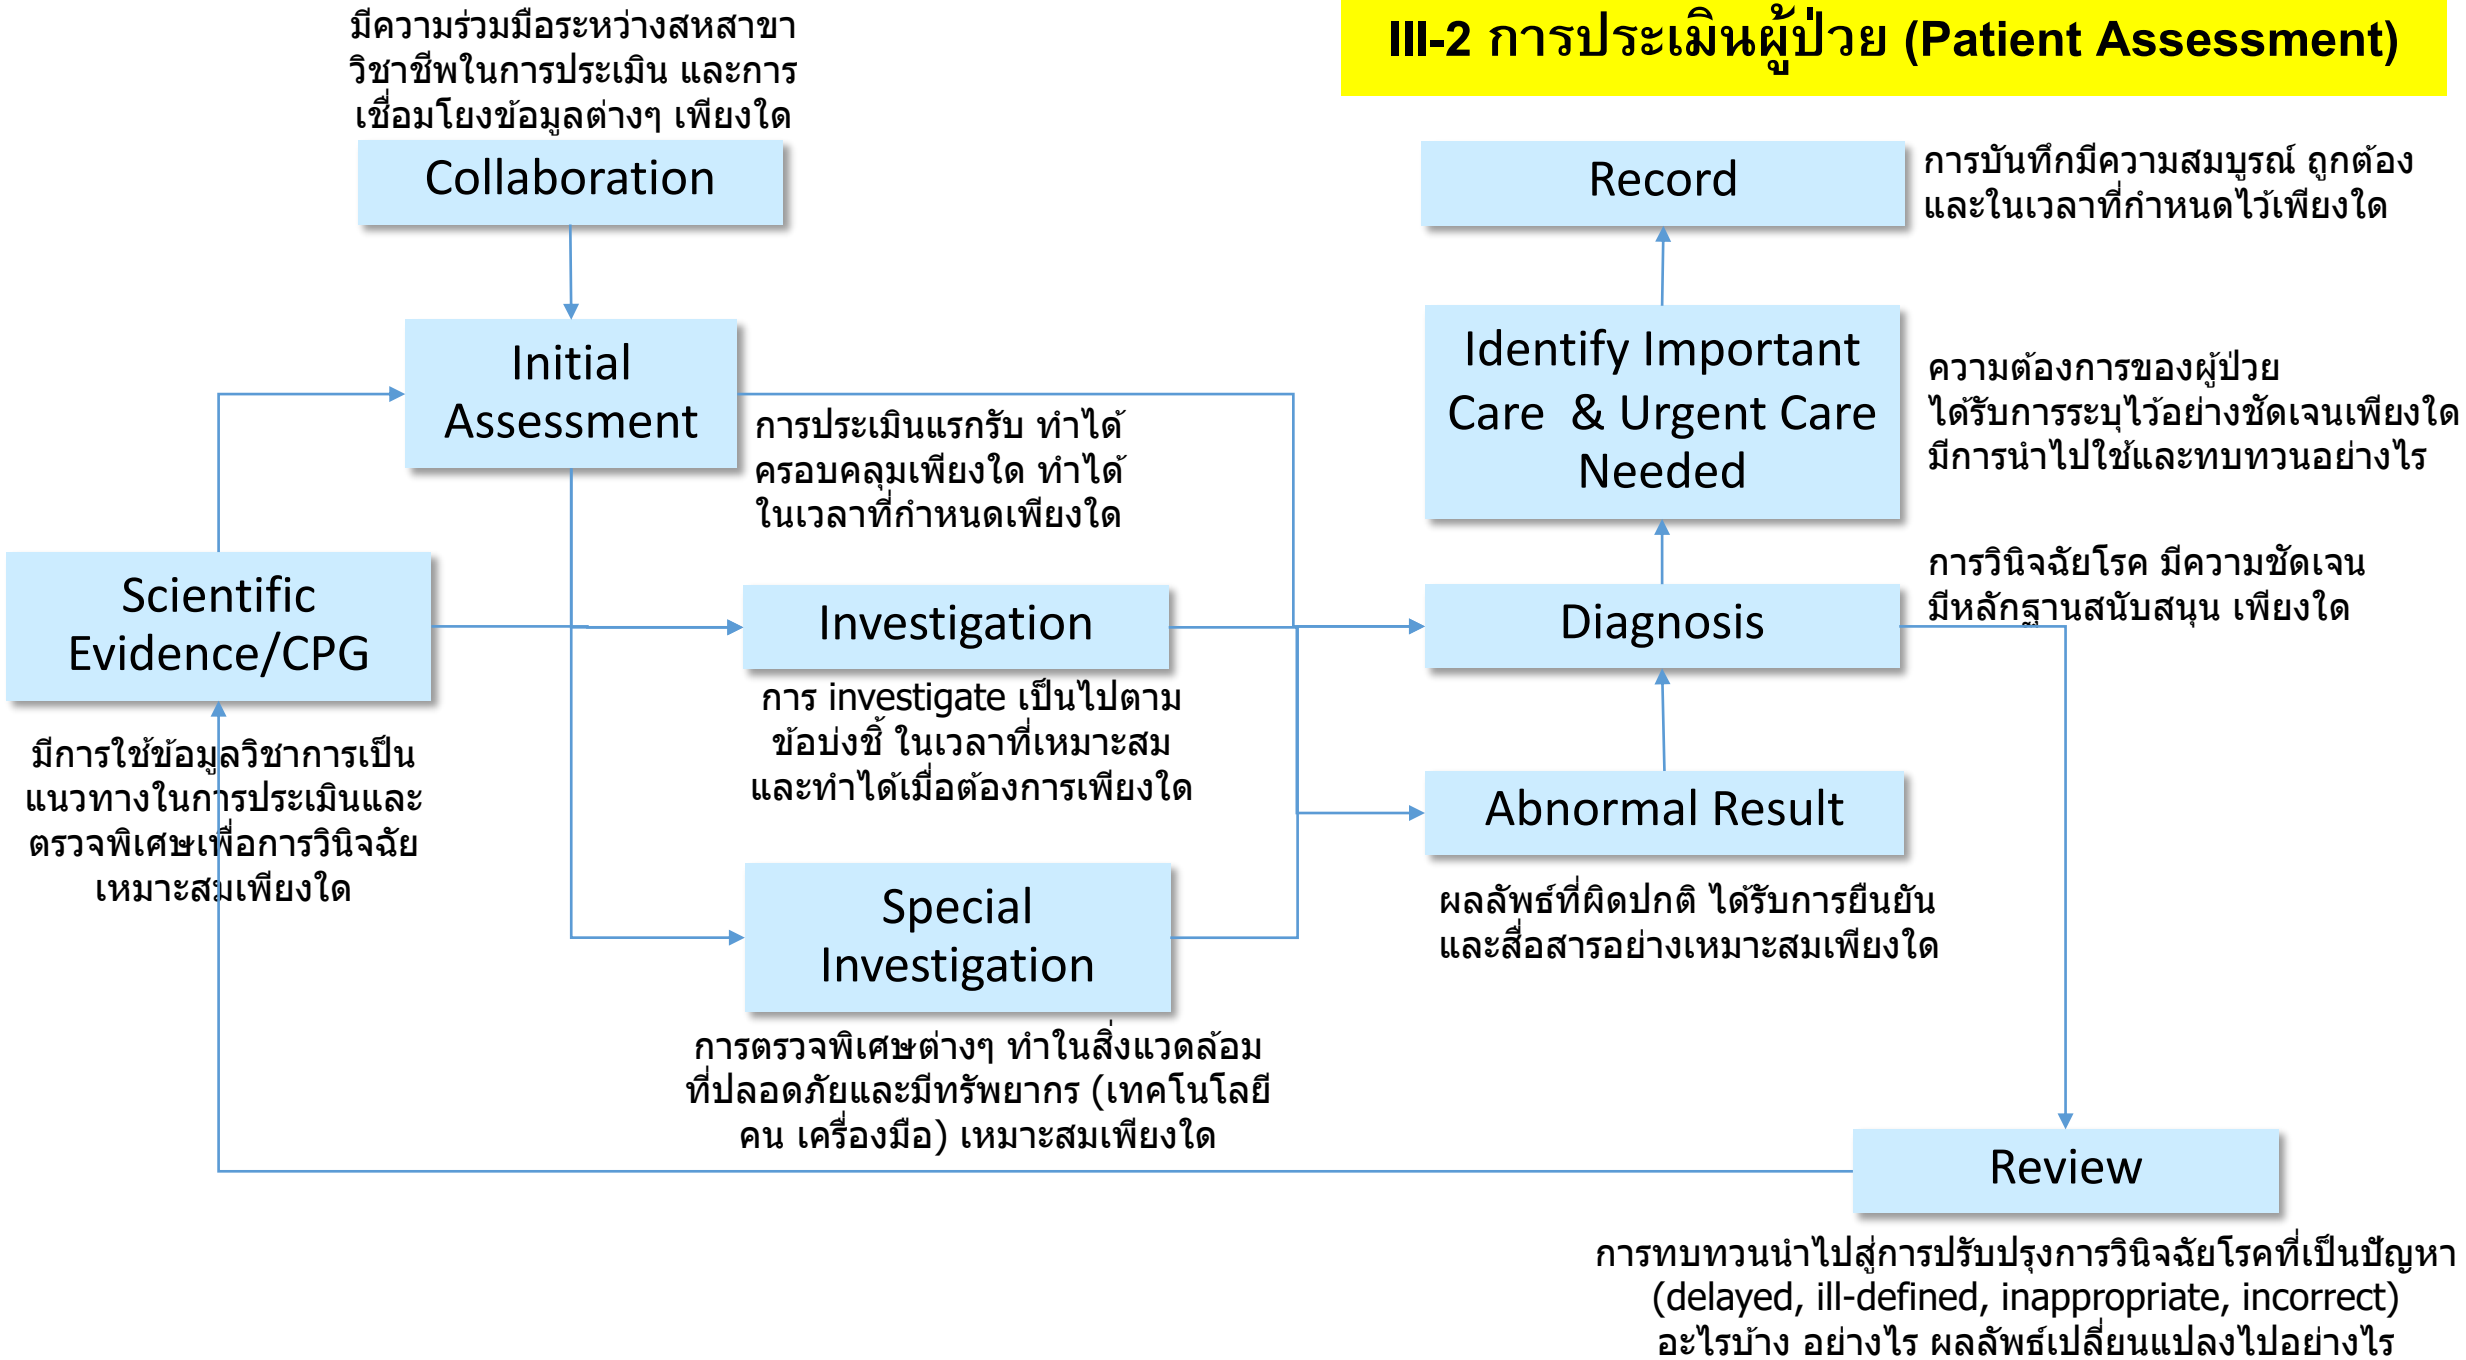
III-2 การประเมินผู้ป่วย (Patient Assessment)

มีความร่วมมือระหว่างสหสาขาวิชาชีพในการประเมิน และการเชื่อมโยงข้อมูลต่างๆ เพียงใด

Collaboration

Initial Assessment

การประเมินแรกรับ ทำได้ครอบคลุมเพียงใด ทำได้ในเวลาที่กำหนดเพียงใด

Scientific Evidence/CPG

มีการใช้ข้อมูลวิชาการเป็นแนวทางในการประเมินและตรวจพิเศษเพื่อการวินิจฉัยเหมาะสมเพียงใด

Investigation

การ investigate เป็นไปตามข้อบ่งชี้ ในเวลาที่เหมาะสม และทำได้เมื่อต้องการเพียงใด

Special Investigation

การตรวจพิเศษต่างๆ ทำในสิ่งแวดล้อมที่ปลอดภัยและมีทรัพยากร (เทคโนโลยี คน เครื่องมือ) เหมาะสมเพียงใด

Record

การบันทึกมีความสมบูรณ์ ถูกต้อง และในเวลาที่กำหนดไว้เพียงใด

Identify Important Care & Urgent Care Needed

ความต้องการของผู้ป่วยได้รับการระบุไว้อย่างชัดเจนเพียงใด มีการนำไปใช้และทบทวนอย่างไร

Diagnosis

การวินิจฉัยโรค มีความชัดเจน มีหลักฐานสนับสนุน เพียงใด

Abnormal Result

ผลลัพธ์ที่ผิดปกติ ได้รับการยืนยัน และสื่อสารอย่างเหมาะสมเพียงใด

Review

การทบทวนนำไปสู่การปรับปรุงการวินิจฉัยโรคที่เป็นปัญหา (delayed, ill-defined, inappropriate, incorrect) อะไรบ้าง อย่างไร ผลลัพธ์เปลี่ยนแปลงไปอย่างไร